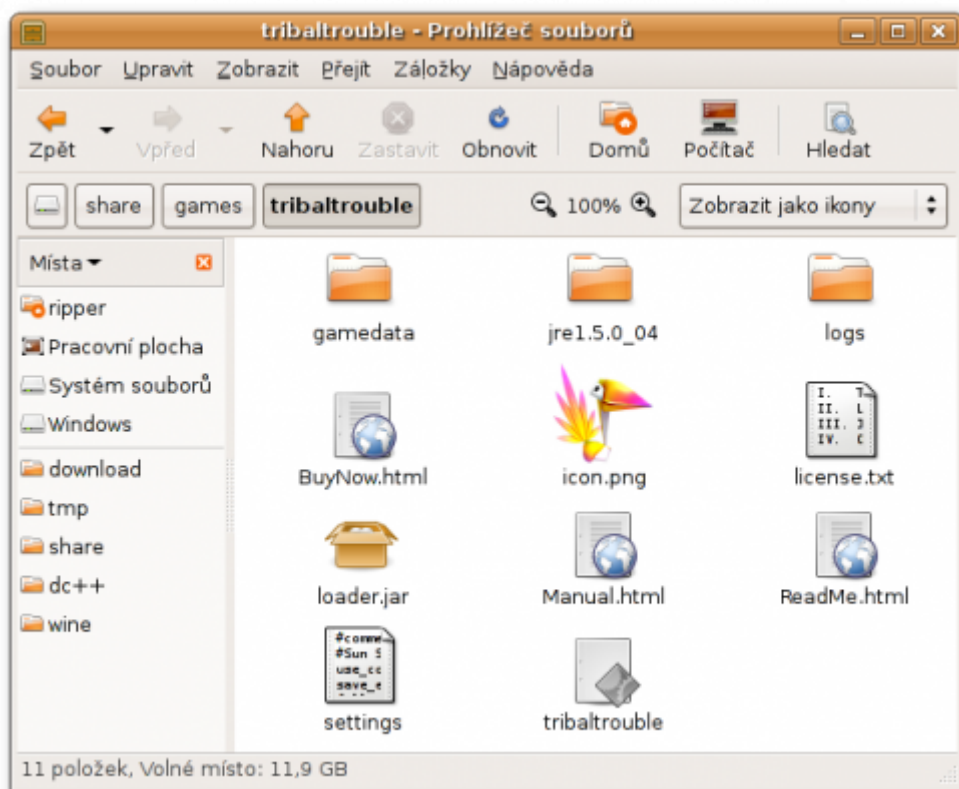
tribaltrouble - Prohlížeč souborů

Soubor Upravit Zobrazit Přejít Záložky Nápověda

Zpět Vpřed Nahoru Zastavit Obnovit Domů Počítač Hledat

share games tribaltrouble 100% Zobrazit jako ikony

Místa

ripper
Pracovní plocha
Systém souborů
Windows
download
tmp
share
dc++
wine

gamedata
jre1.5.0_04
logs
BuyNow.html
icon.png
license.txt
loader.jar
Manual.html
ReadMe.html
settings
tribaltrouble

11 položek, Volné místo: 11,9 GB